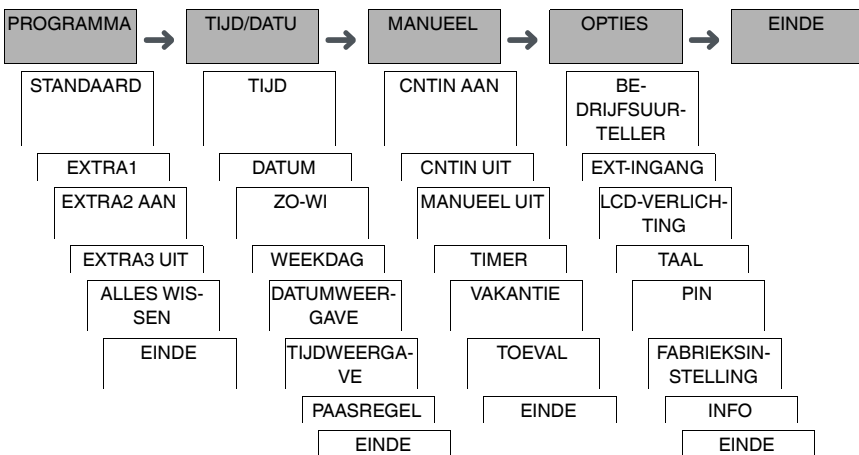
PROGRAMMA

TIJD/DATU

MANUEEL

OPTIES

EINDE

STANDAARD

EXTRA1

EXTRA2 AAN

EXTRA3 UIT

ALLES WISSEN

EINDE

TIJD

DATUM

ZO-WI

WEEKDAG

DATUMWEERGAVE

TIJDWEERGAVE

PAASREGEL

EINDE

CNTIN AAN

CNTIN UIT

MANUEEL UIT

TIMER

VAKANTIE

TOEVAL

EINDE

BEDRIJFSUURTELLER

EXT-INGANG

LCD-VERLICHTING

TAAL

PIN

FABRIEKSINSTELLING

INFO

EINDE